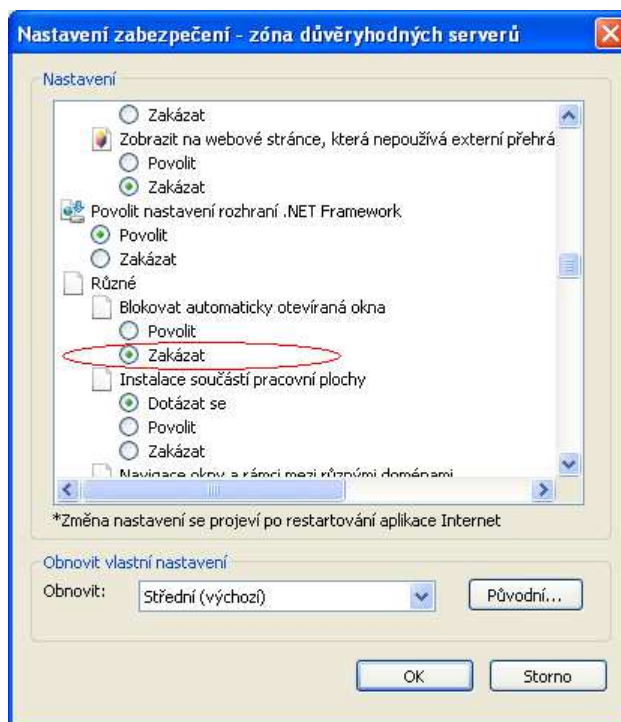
Nastavení zabezpečení - zóna důvěryhodných serverů

Nastavení

Zakázat

Zobrazit na webové stránce, která nepoužívá externí přehrá

Povolit

Zakázat

Povolit nastavení rozhraní .NET Framework

Povolit

Zakázat

Různé

Blokovat automaticky otevíraná okna

Povolit

Zakázat

Instalace součástí pracovní plochy

Dotázat se

Povolit

Zakázat

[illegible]

*Změna nastavení se projeví po restartování aplikace Internet

Obnovit vlastní nastavení

Obnovit: Střední (výchozí)

Původní...

OK

Storno